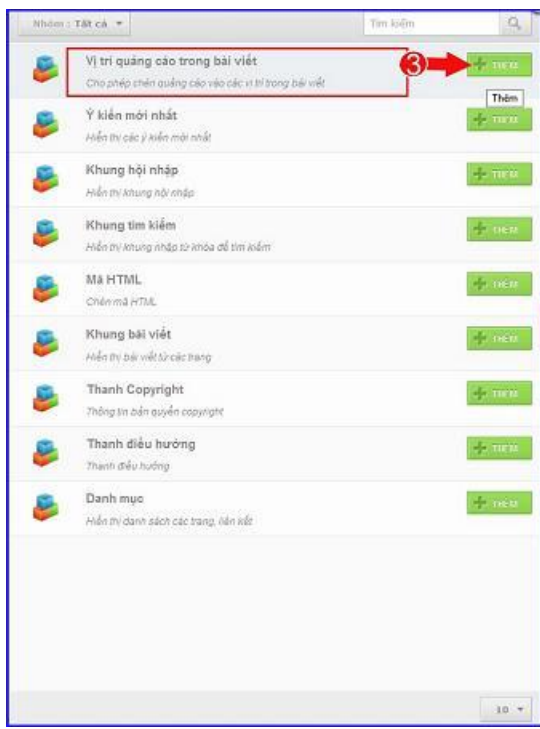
Nhóm : Tất cả ▾

Tìm kiếm

Vị trí quảng cáo trong bài viết
Cho phép chèn quảng cáo vào các vị trí trong bài viết

3

THÊM

Thêm

Ý kiến mới nhất
Hiển thị các ý kiến mới nhất

THÊM

Khung hội nhập
Hiển thị khung hội nhập

THÊM

Khung tìm kiếm
Hiển thị khung nhập từ khóa để tìm kiếm

THÊM

Mã HTML
Chèn mã HTML

THÊM

Khung bài viết
Hiển thị bài viết từ các trang

THÊM

Thanh Copyright
Thông tin bản quyền copyright

THÊM

Thanh điều hướng
Thanh điều hướng

THÊM

Danh mục
Hiển thị danh sách các trang, liên kết

THÊM

10 ▾